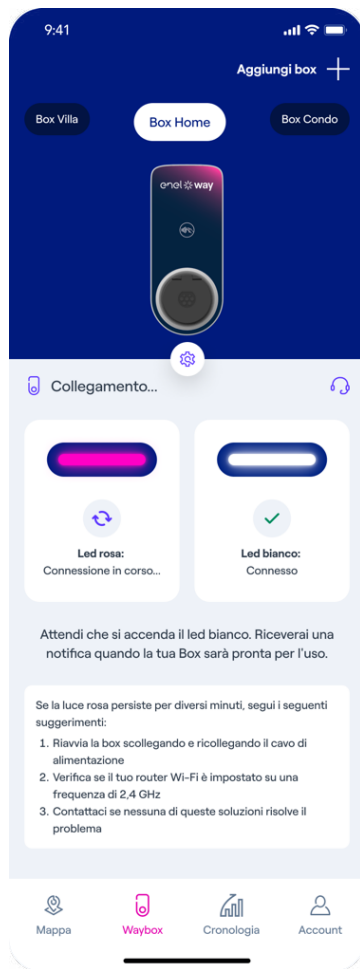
9:41

Aggiungi box +

Box Villa

Box Home

Box Condo

enel way

Collegamento...

Led rosa:
Connessione in corso...

Led bianco:
Connesso

Attendi che si accenda il led bianco. Riceverai una notifica quando la tua Box sarà pronta per l'uso.

Se la luce rosa persiste per diversi minuti, segui i seguenti suggerimenti:

1. Riavvia la box scollegando e ricollegando il cavo di alimentazione
2. Verifica se il tuo router Wi-Fi è impostato su una frequenza di 2,4 GHz
3. Contattaci se nessuna di queste soluzioni risolve il problema

Mappa

Waybox

Cronologia

Account